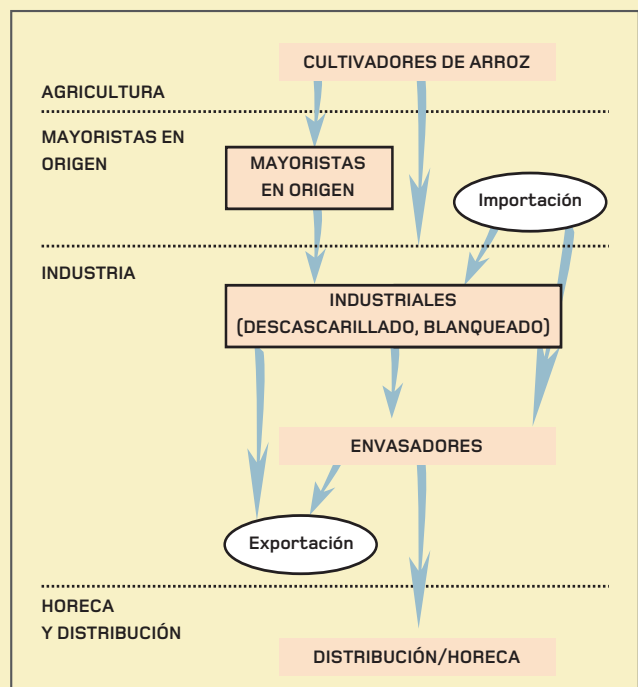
CULTIVADORES DE ARROZ

AGRICULTURA

MAYORISTAS EN ORIGEN

MAYORISTAS EN ORIGEN

Importación

INDUSTRIA

INDUSTRIALES (DESCASCARILLADO, BLANQUEADO)

ENVASADORES

Exportación

HORECA Y DISTRIBUCIÓN

DISTRIBUCIÓN/HORECA